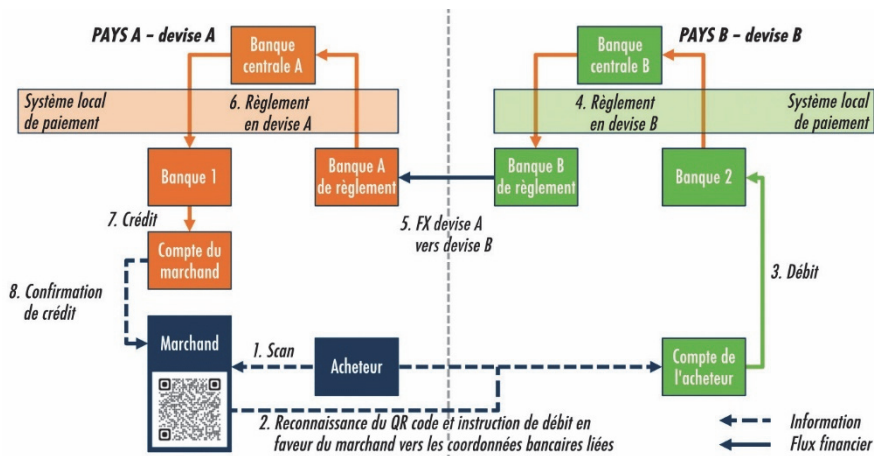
PAYS A – devise A

Banque centrale A

PAYS B – devise B

Banque centrale B

Système local de paiement

6. Règlement en devise A

4. Règlement en devise B

Système local de paiement

Banque 1

Banque A de règlement

Banque B de règlement

Banque 2

7. Crédit

5. FX devise A vers devise B

Compte du marchand

3. Débit

8. Confirmation de crédit

Marchand

1. Scan

Acheteur

Compte de l'acheteur

2. Reconnaissance du QR code et instruction de débit en faveur du marchand vers les coordonnées bancaires liées

Information

Flux financier